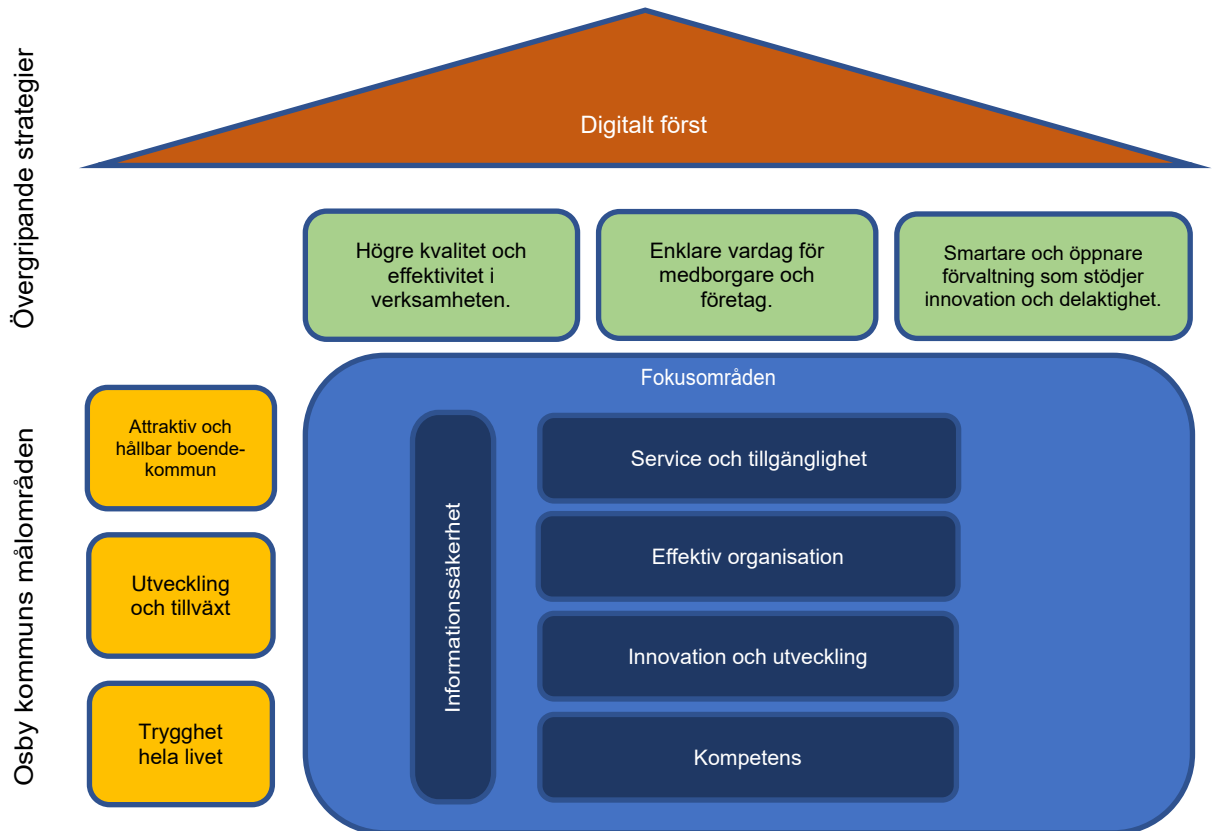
Övergripande strategier

Digitalt först

Högre kvalitet och effektivitet i verksamheten.

Enklare vardag för medborgare och företag.

Smartare och öppnare förvaltning som stödjer innovation och delaktighet.

Osby kommuns målområden

Attraktiv och hållbar boendekommun

Utveckling och tillväxt

Trygghet hela livet

Fokusområden

Informationssäkerhet

Service och tillgänglighet

Effektiv organisation

Innovation och utveckling

Kompetens